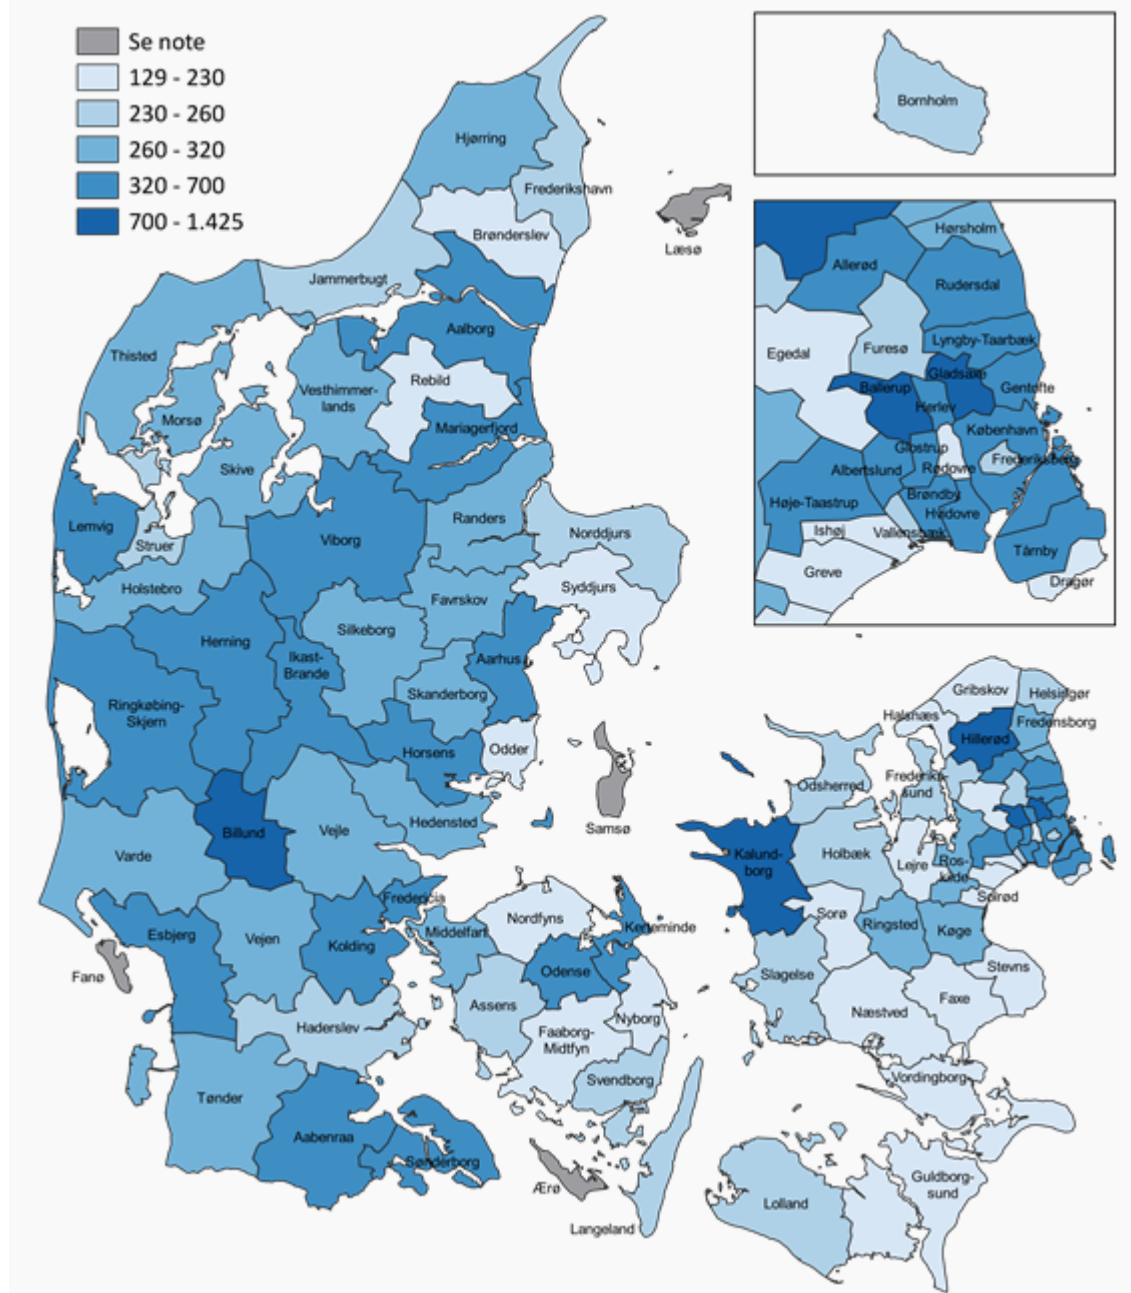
Se note
129 - 230
230 - 260
260 - 320
320 - 700
700 - 1.425

Bornholm

Hørsholm
Allerød
Rudersdal
Egedal
Furesø
Lyngby-Taarbæk
Ballerup
Gladsaxe
Gentofte
Herlev
København
Glostrup
Rødovre
Frederiksberg
Albertslund
Brøndby
Hvidovre
Høje-Taastrup
Ishøj
Vallensbæk
Tårnby
Greve
Dragør

Hjørring
Frederikshavn
Læsø
Brønderslev
Jammerbugt
Aalborg
Thisted
Rebild
Vesthimmerlands
Morsø
Mariagerfjord
Skive
Lemvig
Randers
Norddjurs
Struer
Viborg
Syddjurs
Holstebro
Favrskov
Silkeborg
Herning
Ikast-Brande
Aarhus
Ringkøbing-Skjern
Skanderborg
Odder
Horsens
Samsø
Billund
Vejle
Hedensted
Varde
Fredericia
Esbjerg
Vejen
Kolding
Middelfart
Nordfyns
Kerteminde
Fanø
Odense
Assens
Haderslev
Faaborg-Midtfyn
Nyborg
Svendborg
Tønder
Aabenraa
Sønderborg
Ærø
Langeland

Gribskov
Helsingør
Halsnæs
Fredensborg
Hillerød
Odsherred
Frederikssund
Kalundborg
Holbæk
Lejre
Roskilde
Solrød
Sorø
Ringsted
Køge
Slagelse
Stevns
Næstved
Faxe
Vordingborg
Guldborgsund
Lolland